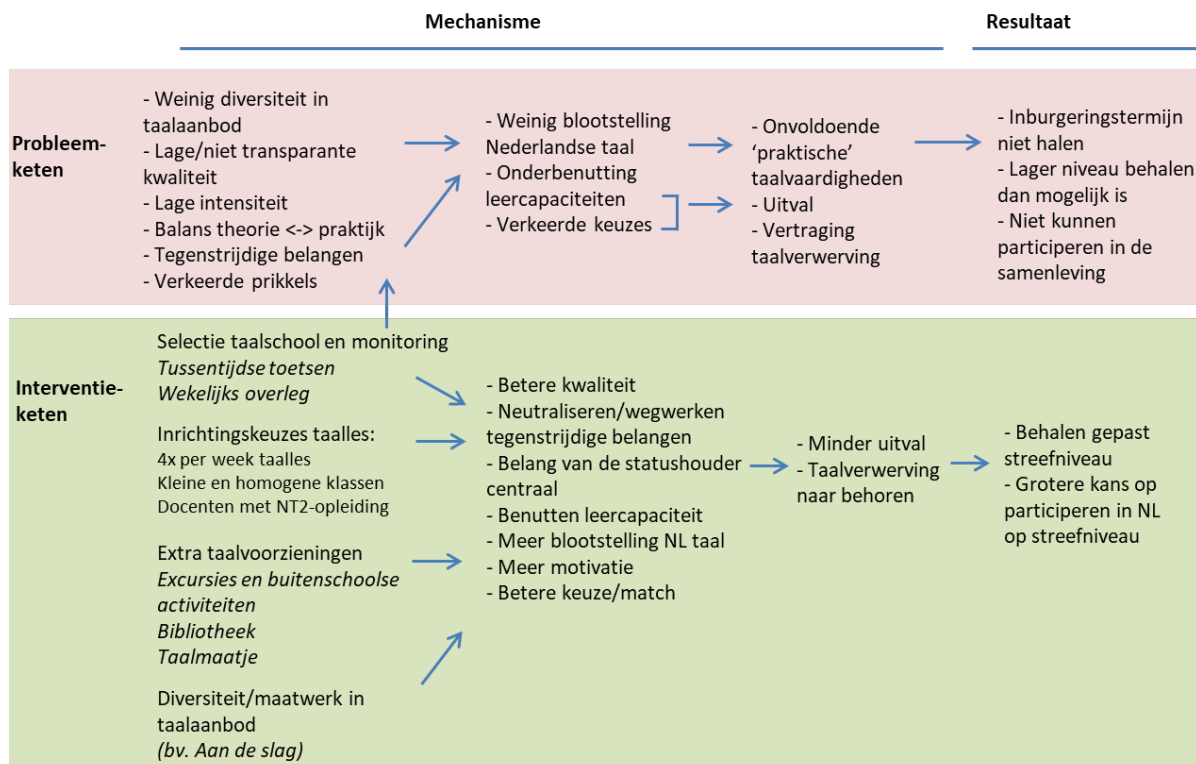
Mechanisme

Resultaat

Probleemketen

- Weinig diversiteit in taalaanbod
- Lage/niet transparante kwaliteit
- Lage intensiteit
- Balans theorie <-> praktijk
- Tegenstrijdige belangen
- Verkeerde prikkels

- Weinig blootstelling Nederlandse taal
- Onderbenutting leercapaciteiten
- Verkeerde keuzes

- Onvoldoende 'praktische' taalvaardigheden
- Uitval
- Vertraging taalverwerving

- Inburgeringstermijn niet halen
- Lager niveau behalen dan mogelijk is
- Niet kunnen participeren in de samenleving

Interventieketen

Selectie taalschool en monitoring
*Tussentijdse toetsen*
*Wekelijks overleg*

Inrichtingskeuzes taalles:
4x per week taalles
Kleine en homogene klassen
Docenten met NT2-opleiding

Extra taalvoorzieningen
*Excursies en buitenschoolse activiteiten*
*Bibliotheek*
*Taalmaatje*

Diversiteit/maatwerk in taalaanbod
*(bv. Aan de slag)*

- Betere kwaliteit
- Neutraliseren/wegwerken tegenstrijdige belangen
- Belang van de statushouder centraal
- Benutten leercapaciteit
- Meer blootstelling NL taal
- Meer motivatie
- Betere keuze/match

- Minder uitval
- Taalverwerving naar behoren

- Behalen gepast streefniveau
- Grotere kans op participeren in NL op streefniveau